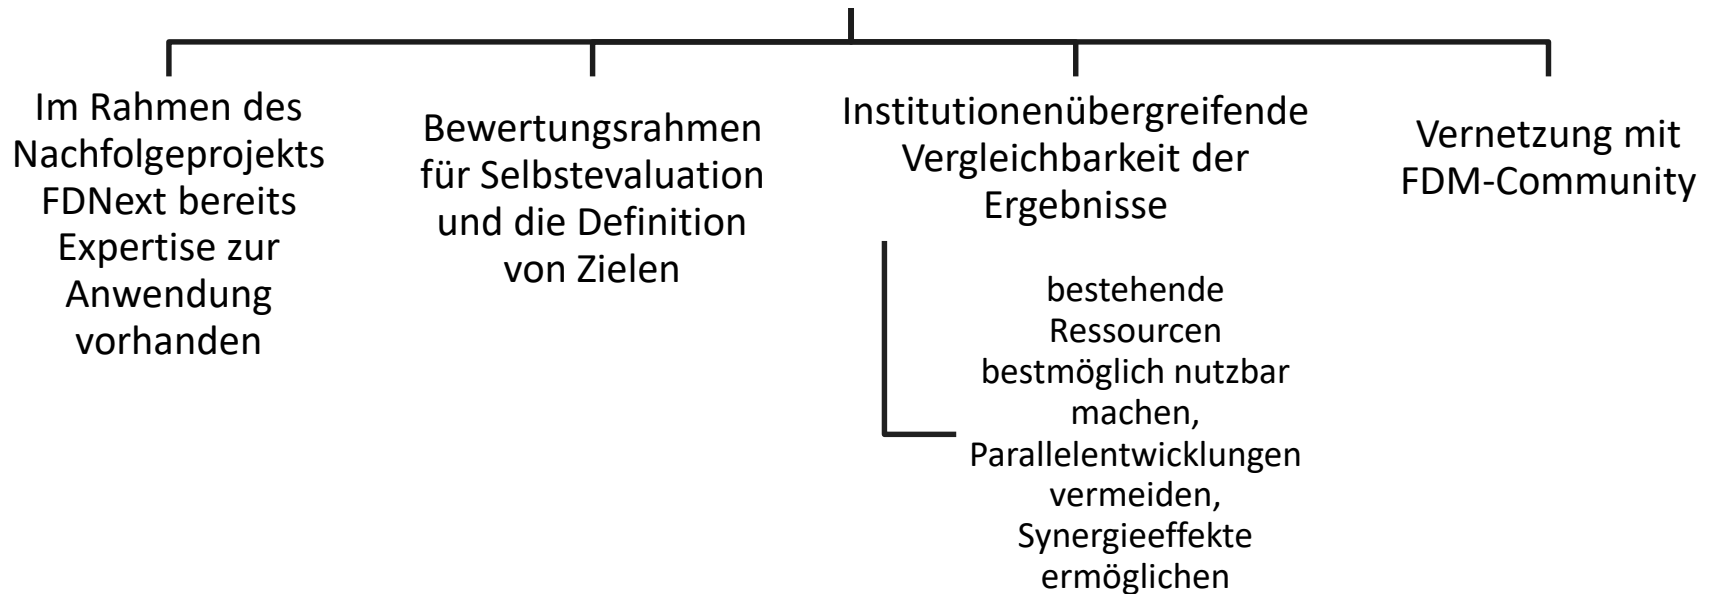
Im Rahmen des Nachfolgeprojekts FDNext bereits Expertise zur Anwendung vorhanden

Bewertungsrahmen für Selbstevaluation und die Definition von Zielen

Institutionenübergreifende Vergleichbarkeit der Ergebnisse

bestehende Ressourcen bestmöglich nutzbar machen, Parallelentwicklungen vermeiden, Synergieeffekte ermöglichen

Vernetzung mit FDM-Community